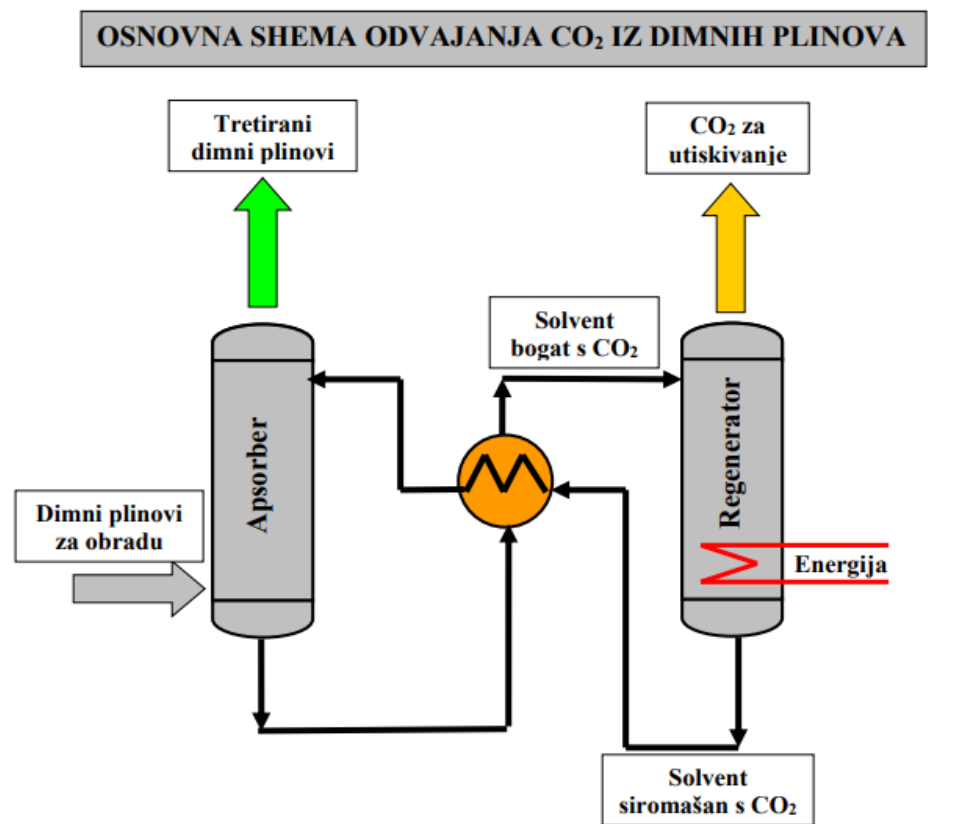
OSNOVNA SHEMA ODVAJANJA $CO_2$ IZ DIMNIH PLINOVA

Tretirani dimni plinovi

$CO_2$ za utiskivanje

Solvent bogat s $CO_2$

Apsorber

Regenerator

Dimni plinovi za obradu

Energija

Solvent siromašan s $CO_2$